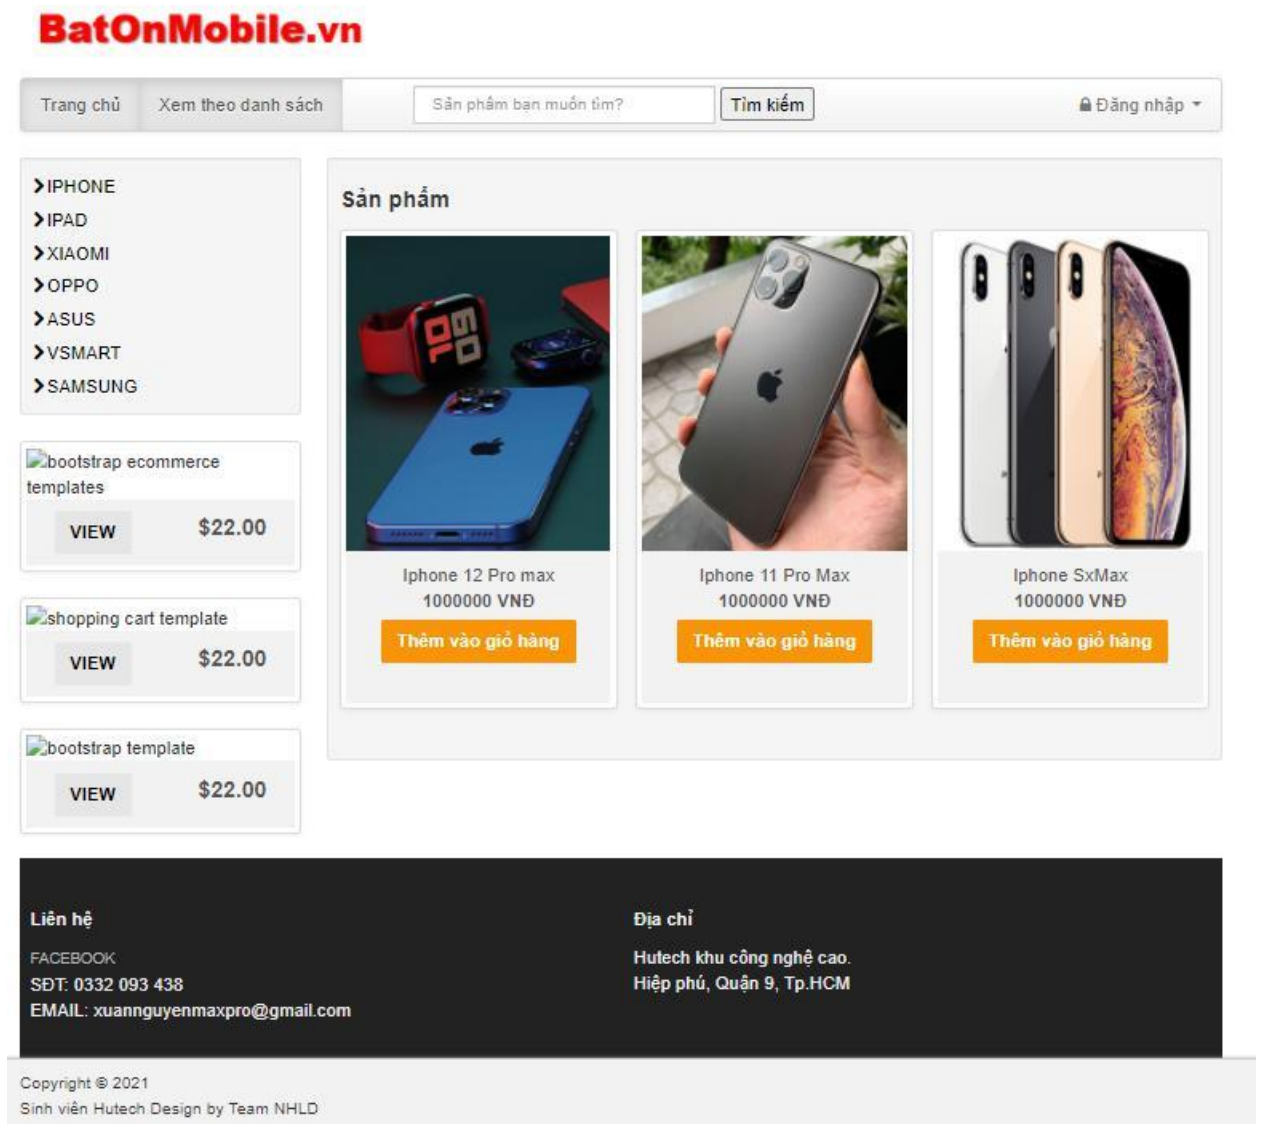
BatOnMobile.vn

Trang chủ | Xem theo danh sách | Sản phẩm bạn muốn tìm? | Tìm kiếm | Đăng nhập

IPHONE
IPAD
XIAOMI
OPPO
ASUS
VSMART
SAMSUNG

bootstrap ecommerce templates
VIEW $22.00

shopping cart template
VIEW $22.00

bootstrap template
VIEW $22.00

Sản phẩm

Iphone 12 Pro max
1000000 VNĐ
Thêm vào giỏ hàng

Iphone 11 Pro Max
1000000 VNĐ
Thêm vào giỏ hàng

Iphone SxMax
1000000 VNĐ
Thêm vào giỏ hàng

Liên hệ
FACEBOOK
SĐT: 0332 093 438
EMAIL: xuannguyenmaxpro@gmail.com

Địa chỉ
Hutech khu công nghệ cao.
Hiệp phú, Quận 9, Tp.HCM

Copyright © 2021
Sinh viên Hutech Design by Team NHLD